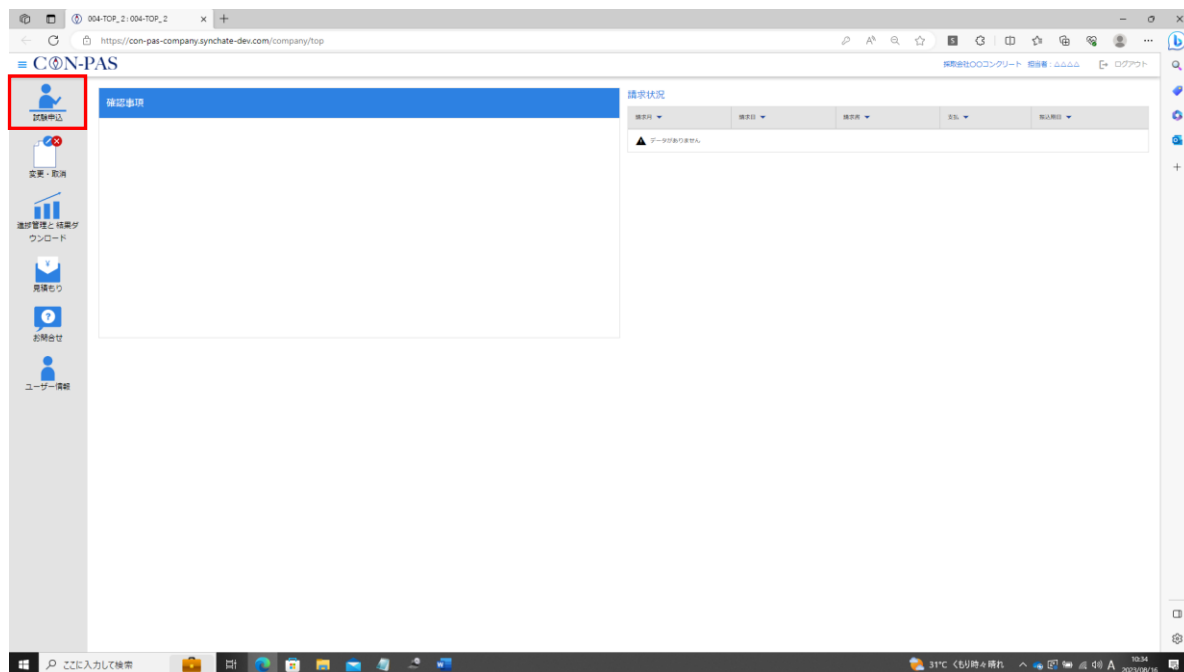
004-TOP_2 : 004-TOP_2

https://con-pas-company.synchate-dev.com/company/top

≡ CON-PAS

株式会社OOコンクリート 担当者：ΔΔΔΔ

ログアウト

試験申込

変更・取消

進捗管理と結果ダウンロード

見積もり

お問合せ

ユーザー情報

確認事項

請求状況

| 請求月 | 請求日 | 請求額 | 支払 | 振込期日 |
|---|---|---|---|---|
| データがありません | | | | |

ここに入力して検索

31°C くもり時々晴れ

10:34
2023/08/16